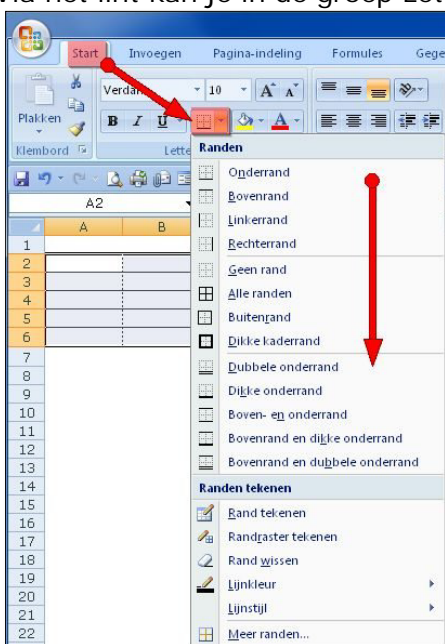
Via het lint kan je in de groep Lettertype

Start Invoegen Pagina-indeling Formules Gege

Plakken

Verdana 10

B I U

Klembord

Letter

A2

A B

1
2
3
4
5
6
7
8
9
10
11
12
13
14
15
16
17
18
19
20
21
22

Randen

Onderrand
Bovenrand
Linkerrand
Rechterrand
Geen rand
Alle randen
Buitenrand
Dikke kaderrand
Dubbele onderrand
Dikke onderrand
Boven- en onderrand
Bovenrand en dikke onderrand
Bovenrand en dubbele onderrand

Randen tekenen

Rand tekenen
Randraster tekenen
Rand wissen
Lijnkleur
Lijnstijl
Meer randen...